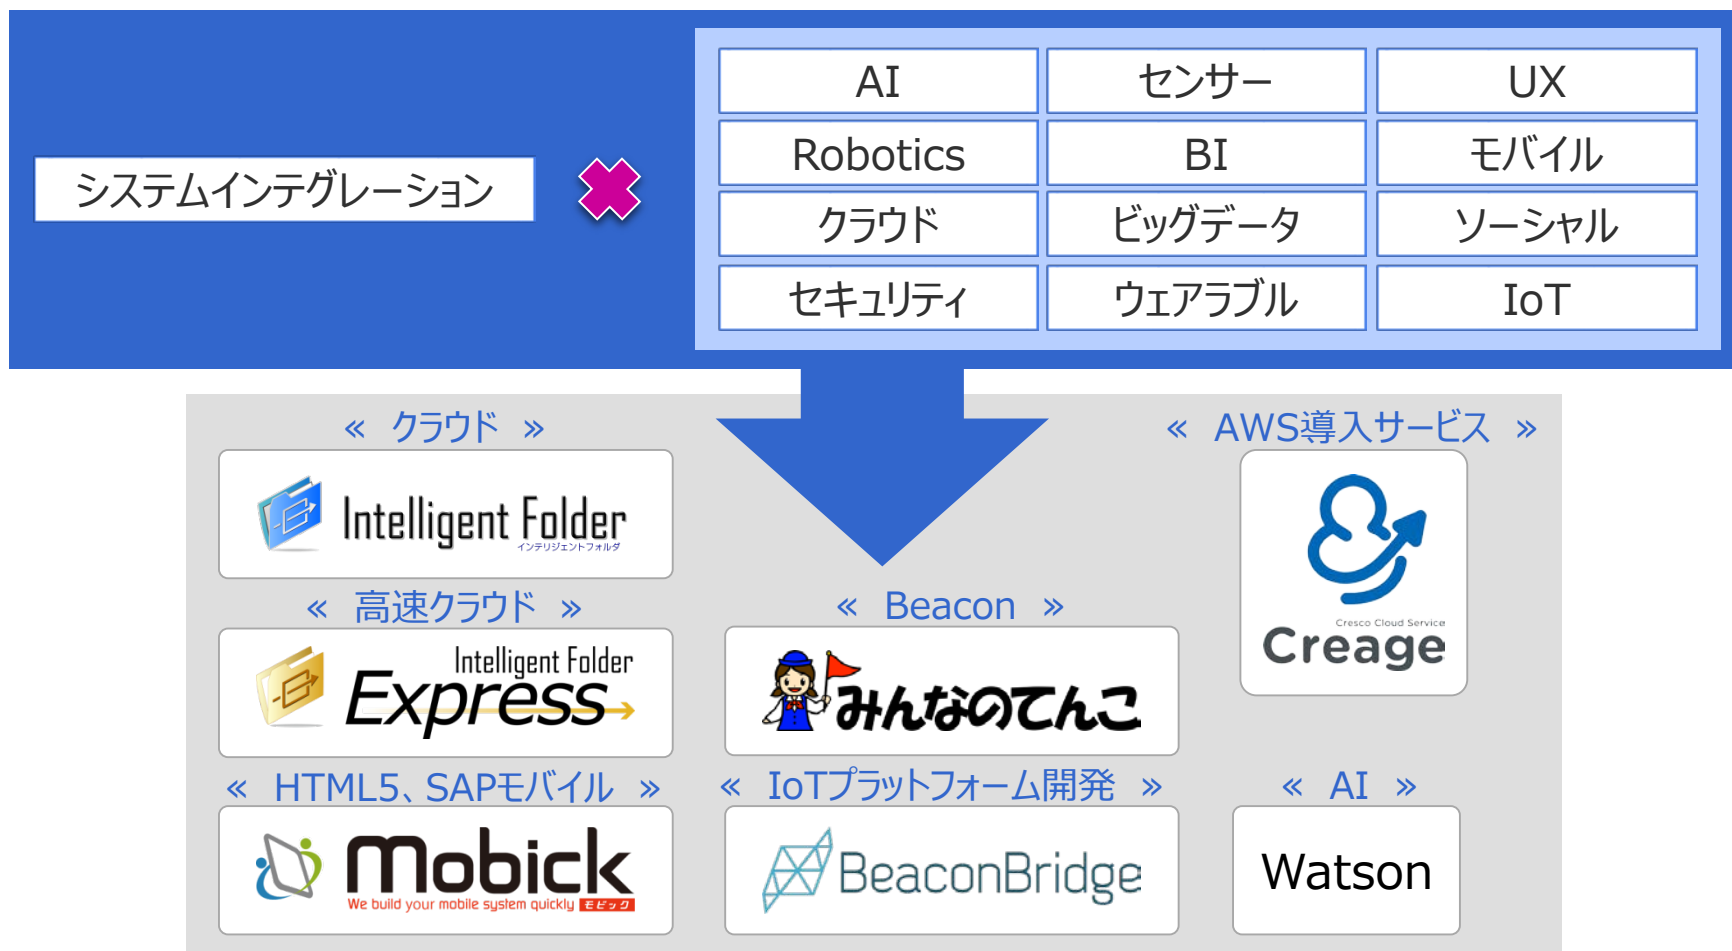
システムインテグレーション

| AI | センサー | UX |
|---|---|---|
| Robotics | BI | モバイル |
| クラウド | ビッグデータ | ソーシャル |
| セキュリティ | ウェアラブル | IoT |

« クラウド »

Intelligent Folder インテリジェントフォルダ

« AWS導入サービス »

Cresco Cloud Service Creage

« 高速クラウド »

Intelligent Folder Express

« Beacon »

みんなのてんこ

« HTML5、SAPモバイル »

Mobick We build your mobile system quickly モビック

« IoTプラットフォーム開発 »

BeaconBridge

« AI »

Watson